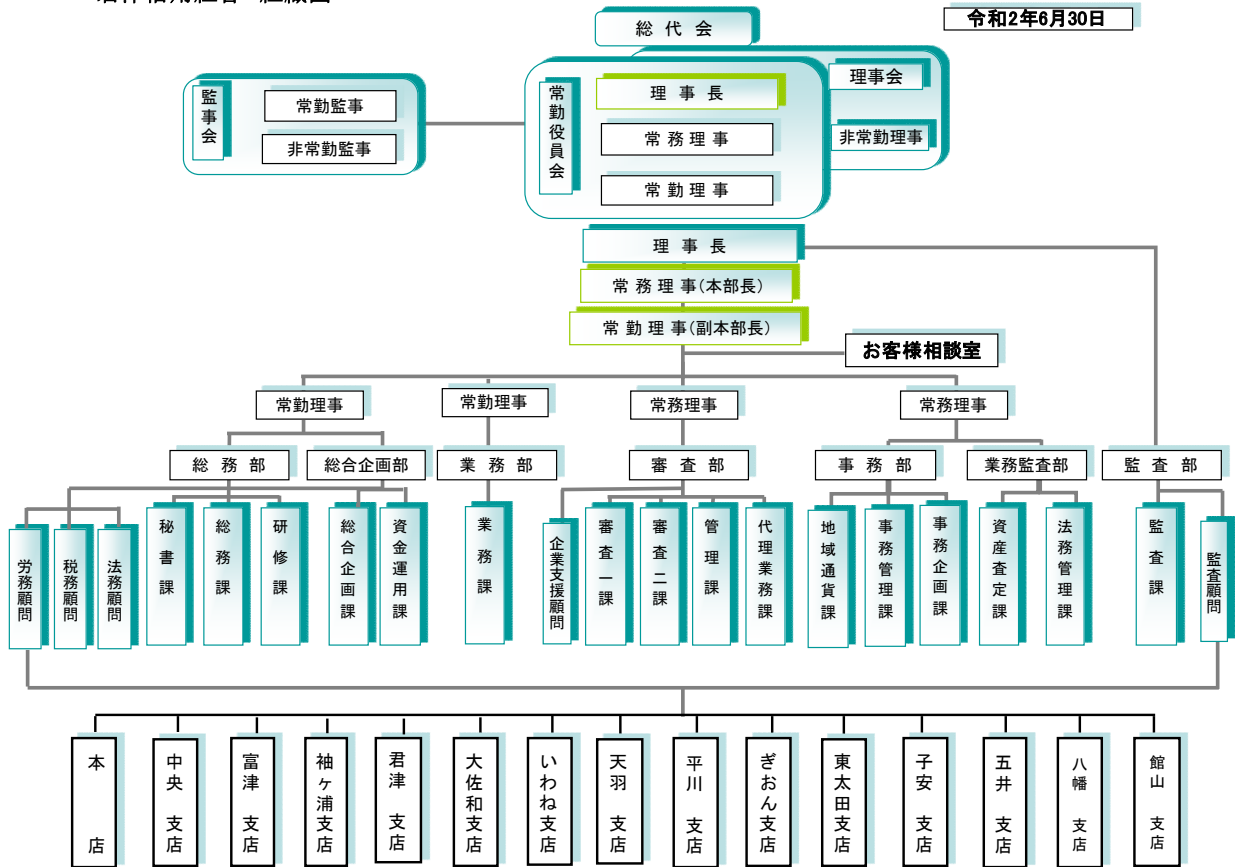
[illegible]

令和2年6月30日

総 代 会

監事会

常勤監事

非常勤監事

常勤役員会

理 事 長

常 務 理 事

常 勤 理 事

理事会

非常勤理事

理 事 長

常 務 理 事(本部長)

常 勤 理 事(副本部長)

お客様相談室

常勤理事

常勤理事

常務理事

常務理事

総 務 部

総合企画部

業 務 部

審 査 部

事 務 部

業務監査部

監 査 部

労務顧問

税務顧問

法務顧問

秘書課

総務課

研修課

総合企画課

資金運用課

業務課

企業支援顧問

審査一課

審査二課

管理課

代理業務課

地域通貨課

事務管理課

事務企画課

資産査定課

法務管理課

監査課

監査顧問

本 店

中央 支店

富津 支店

袖ヶ浦支店

君津 支店

大佐和支店

いわね支店

天羽 支店

平川 支店

ぎおん支店

東太田支店

子安 支店

五井 支店

八幡 支店

館山 支店